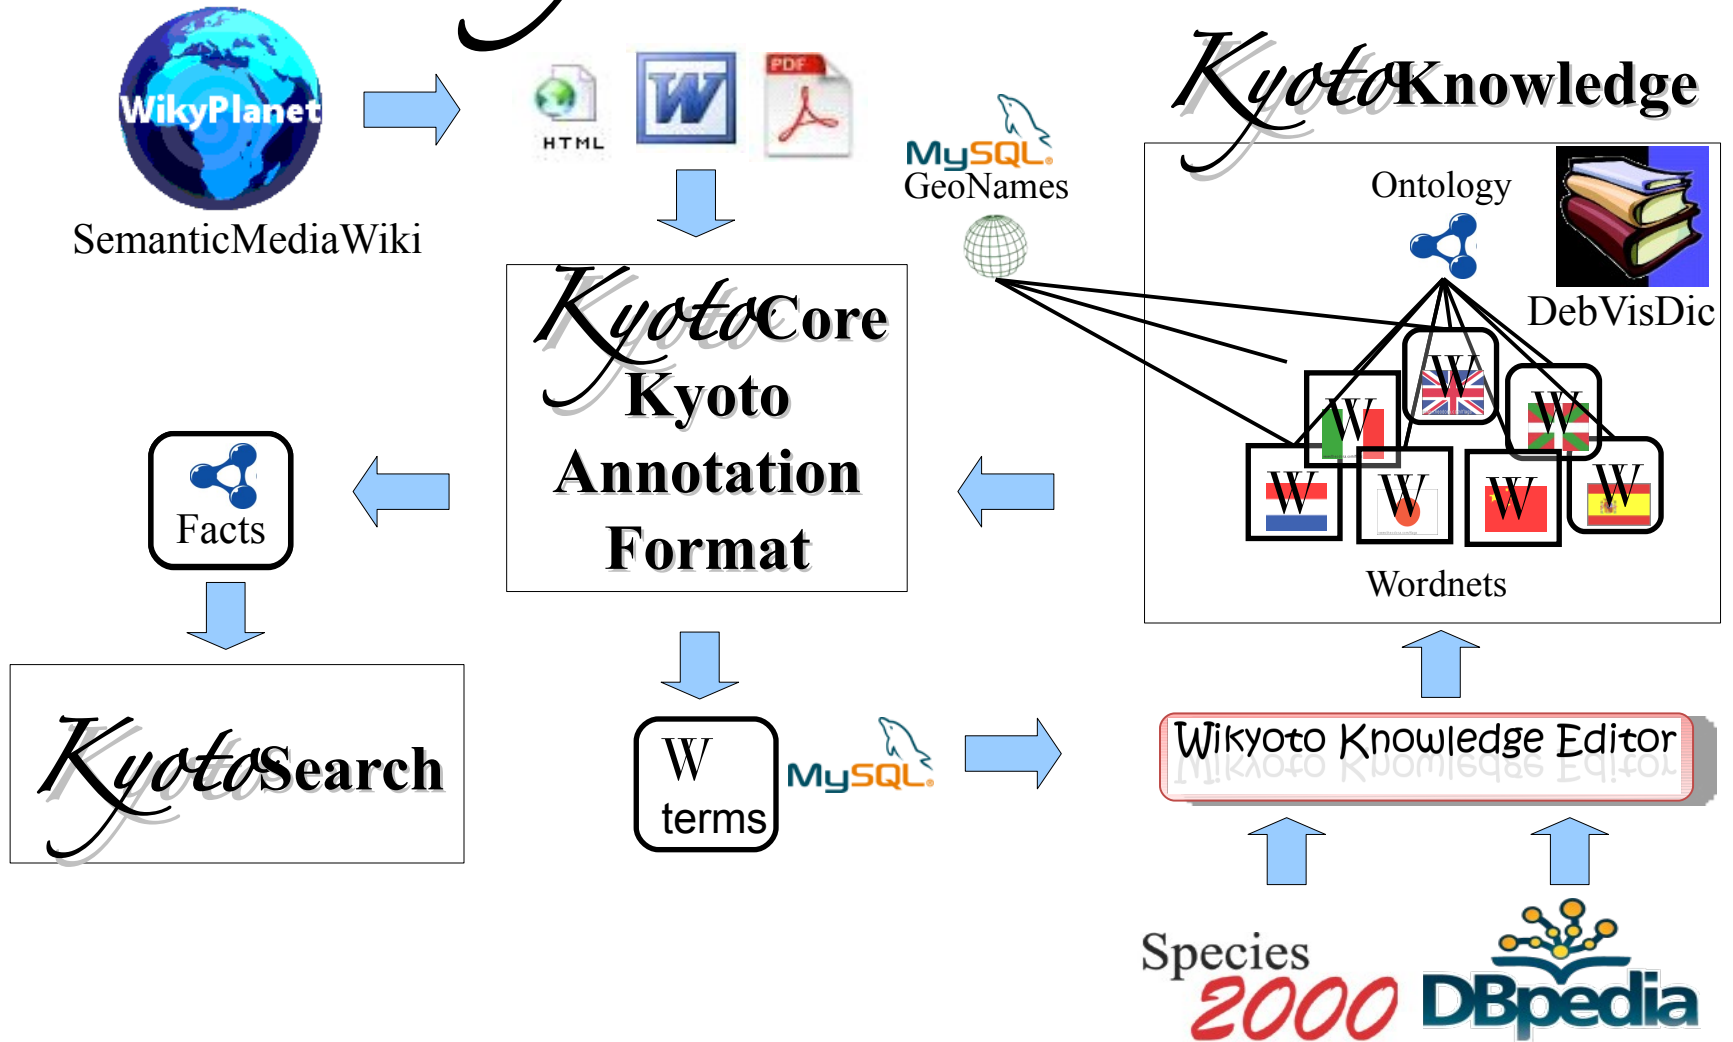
WikyPlanet
SemanticMediaWiki

HTML
PDF

MySQL
GeoNames

KyotoKnowledge
Ontology
DebVisDic
W W W W W W W
Wordnets

KyotoCore
Kyoto
Annotation
Format

Facts

KyotoSearch

W
terms

MySQL

Wikyoto Knowledge Editor

Species 2000
DBpedia